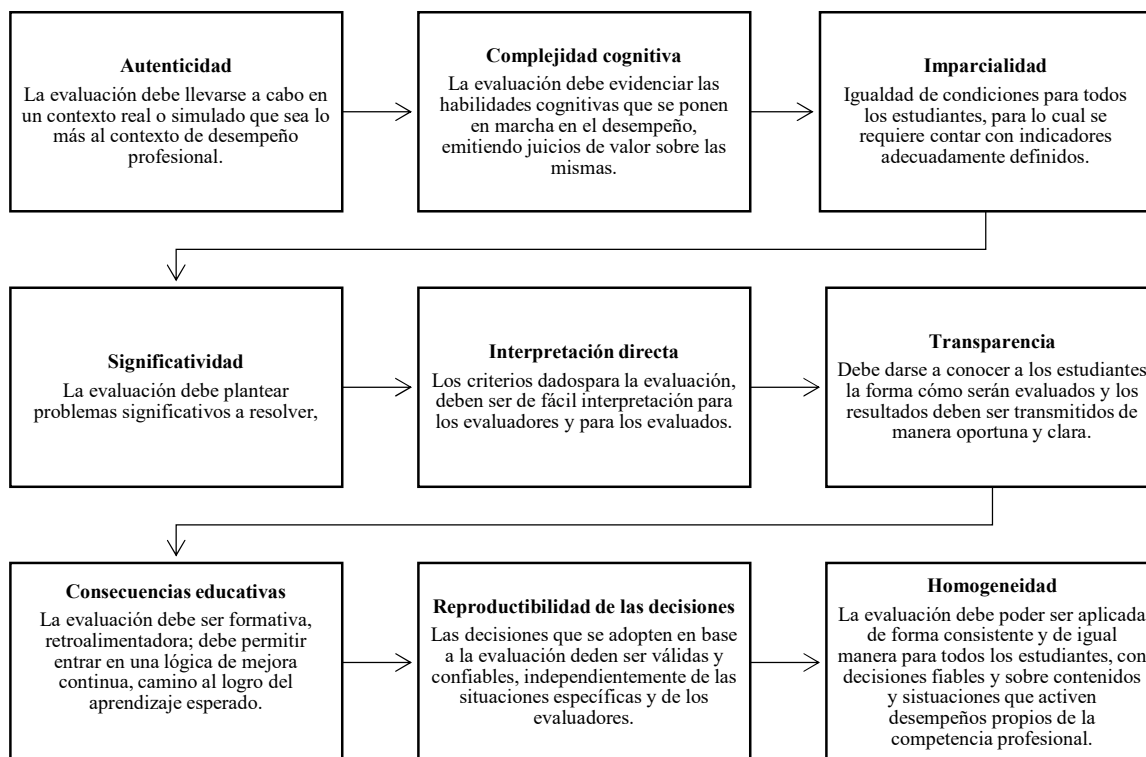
**Autenticidad**
La evaluación debe llevarse a cabo en un contexto real o simulado que sea lo más al contexto de desempeño profesional.

**Complejidad cognitiva**
La evaluación debe evidenciar las habilidades cognitivas que se ponen en marcha en el desempeño, emitiendo juicios de valor sobre las mismas.

**Imparcialidad**
Igualdad de condiciones para todos los estudiantes, para lo cual se requiere contar con indicadores adecuadamente definidos.

**Significatividad**
La evaluación debe plantear problemas significativos a resolver,

**Interpretación directa**
Los criterios dadospara la evaluación, deben ser de fácil interpretación para los evaluadores y para los evaluados.

**Transparencia**
Debe darse a conocer a los estudiantes la forma cómo serán evaluados y los resultados deben ser transmitidos de manera oportuna y clara.

**Consecuencias educativas**
La evaluación debe ser formativa, retroalimentadora; debe permitir entrar en una lógica de mejora continua, camino al logro del aprendizaje esperado.

**Reproductibilidad de las decisiones**
Las decisiones que se adopten en base a la evaluación deden ser válidas y confiables, independientemente de las situaciones específicas y de los evaluadores.

**Homogeneidad**
La evaluación debe poder ser aplicada de forma consistente y de igual manera para todos los estudiantes, con decisiones fiables y sobre contenidos y sistuaciones que activen desempeños propios de la competencia profesional.